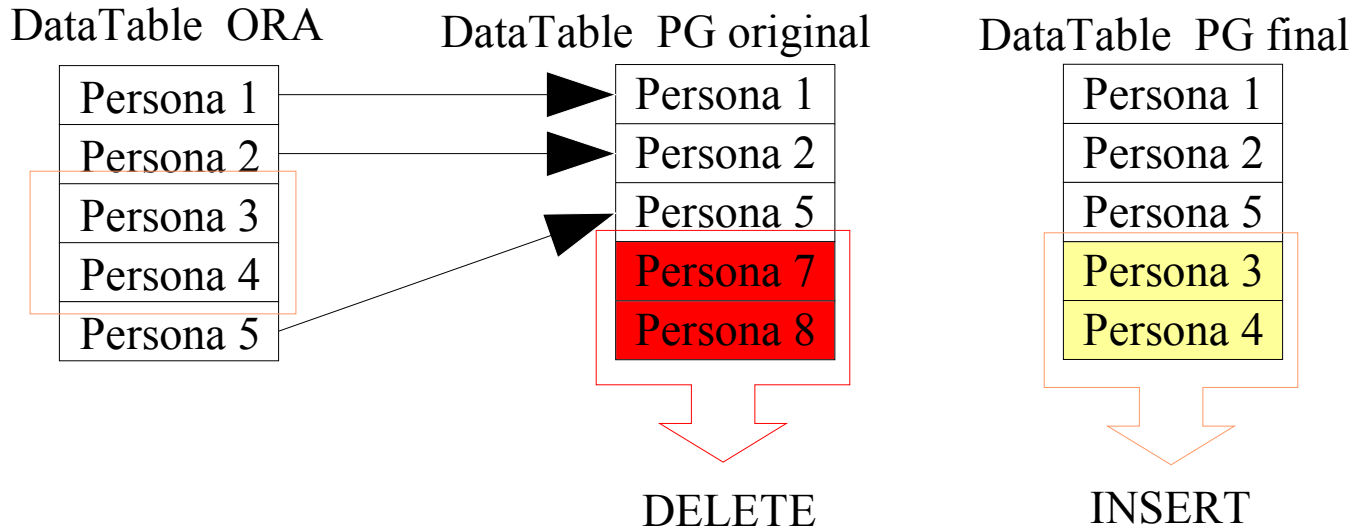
DataTable ORA

Persona 1
Persona 2
Persona 3
Persona 4
Persona 5

DataTable PG original

Persona 1
Persona 2
Persona 5
Persona 7
Persona 8

DELETE

DataTable PG final

Persona 1
Persona 2
Persona 5
Persona 3
Persona 4

INSERT